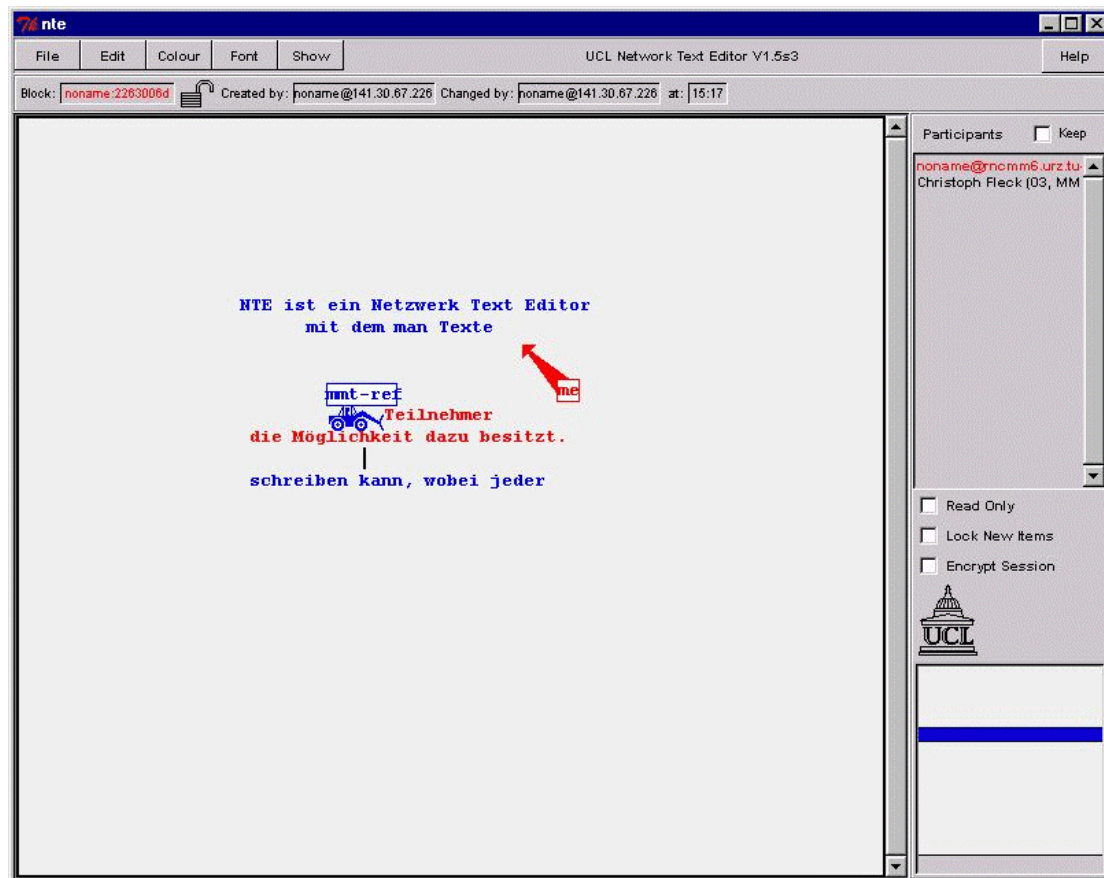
nte

File Edit Colour Font Show UCL Network Text Editor V1.5s3 Help

Block: noname:2263006d Created by: noname@141.30.67.226 Changed by: noname@141.30.67.226 at: 15:17

NTE ist ein Netzwerk Text Editor
mit dem man Texte

me

mmt-ref

Teilnehmer
die Möglichkeit dazu besitzt.

schreiben kann, wobei jeder

Participants Keep

noname@mcmm6.urz.tu-
Christoph Fleck (03, MM

Read Only
Lock New Items
Encrypt Session

UCL